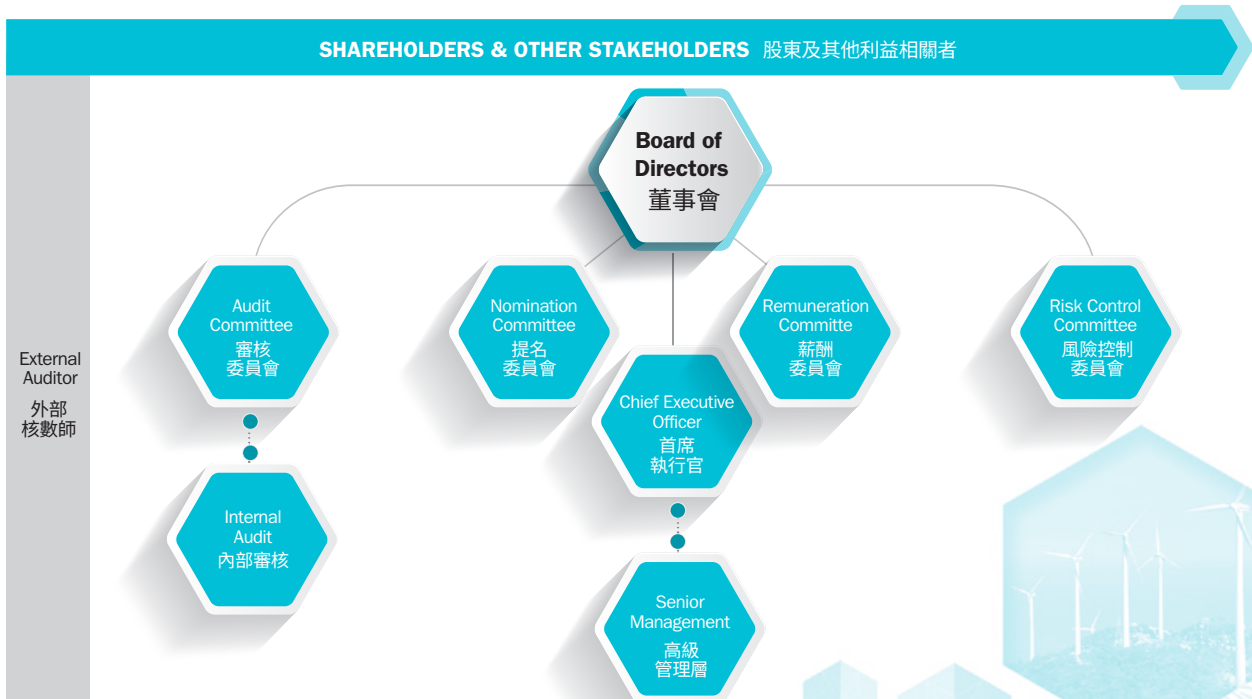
SHAREHOLDERS & OTHER STAKEHOLDERS 股東及其他利益相關者

Board of Directors
董事會

External Auditor
外部核數師

Audit Committee
審核委員會

Nomination Committee
提名委員會

Remuneration Committee
薪酬委員會

Risk Control Committee
風險控制委員會

Chief Executive Officer
首席執行官

Internal Audit
內部審核

Senior Management
高級管理層